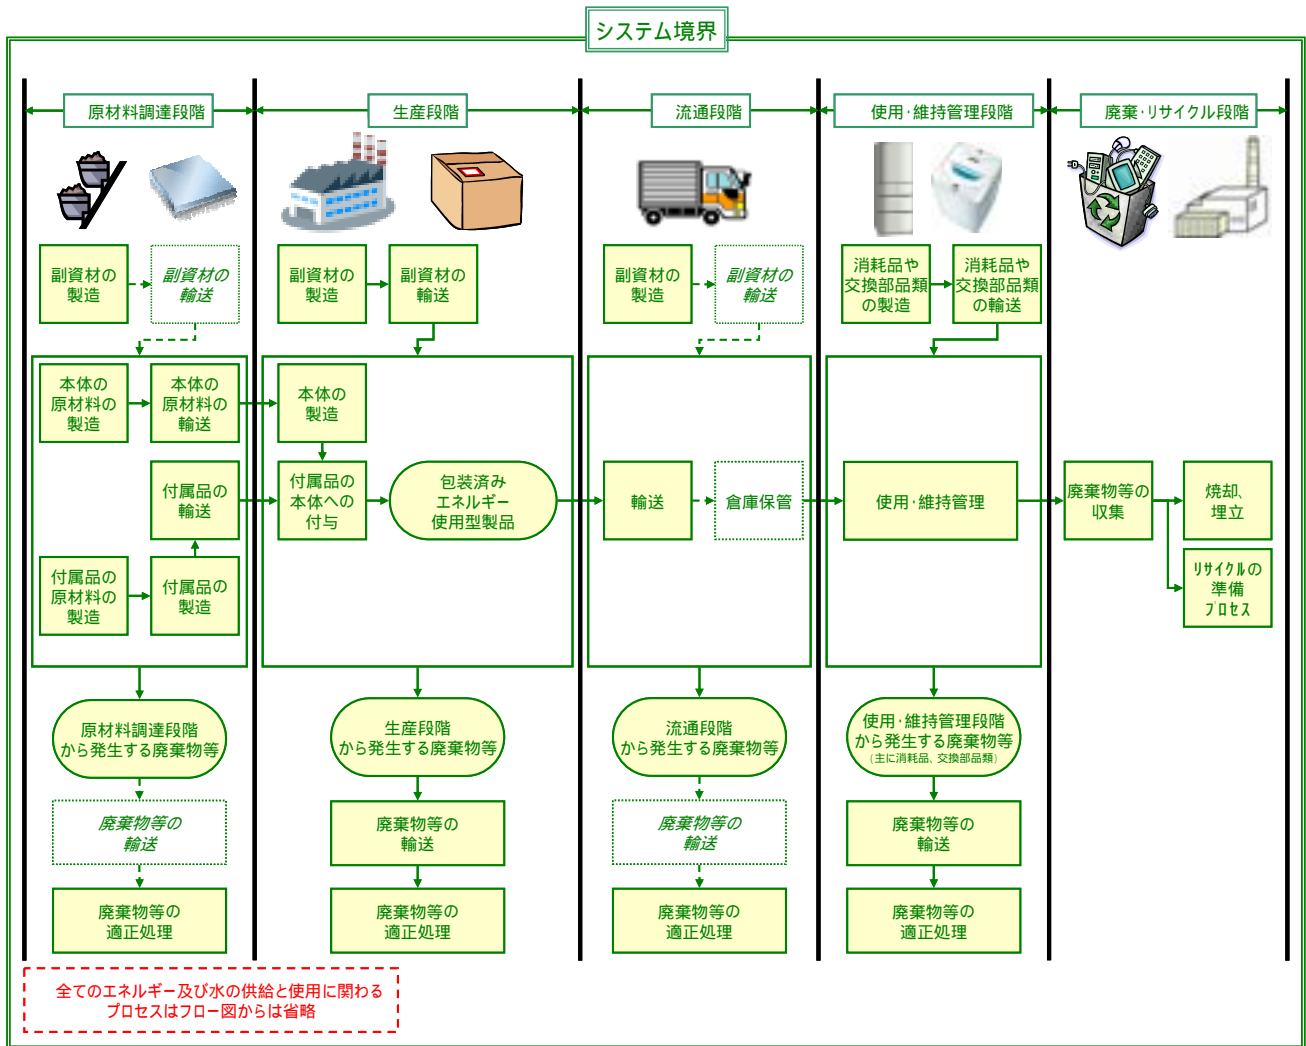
システム境界

原材料調達段階

生産段階

流通段階

使用・維持管理段階

廃棄・リサイクル段階

副資材の製造

副資材の輸送

本体の原材料の製造

本体の原材料の輸送

付属品の輸送

付属品の原材料の製造

付属品の製造

原材料調達段階から発生する廃棄物等

廃棄物等の輸送

廃棄物等の適正処理

副資材の製造

副資材の輸送

本体の製造

付属品の本体への付与

包装済みエネルギー使用型製品

生産段階から発生する廃棄物等

廃棄物等の輸送

廃棄物等の適正処理

副資材の製造

副資材の輸送

輸送

倉庫保管

流通段階から発生する廃棄物等

廃棄物等の輸送

廃棄物等の適正処理

消耗品や交換部品類の製造

消耗品や交換部品類の輸送

使用・維持管理

使用・維持管理段階から発生する廃棄物等
（主に消耗品、交換部品類）

廃棄物等の輸送

廃棄物等の適正処理

廃棄物等の収集

焼却、埋立

リサイクルの準備プロセス

全てのエネルギー及び水の供給と使用に関わるプロセスはフロー図からは省略